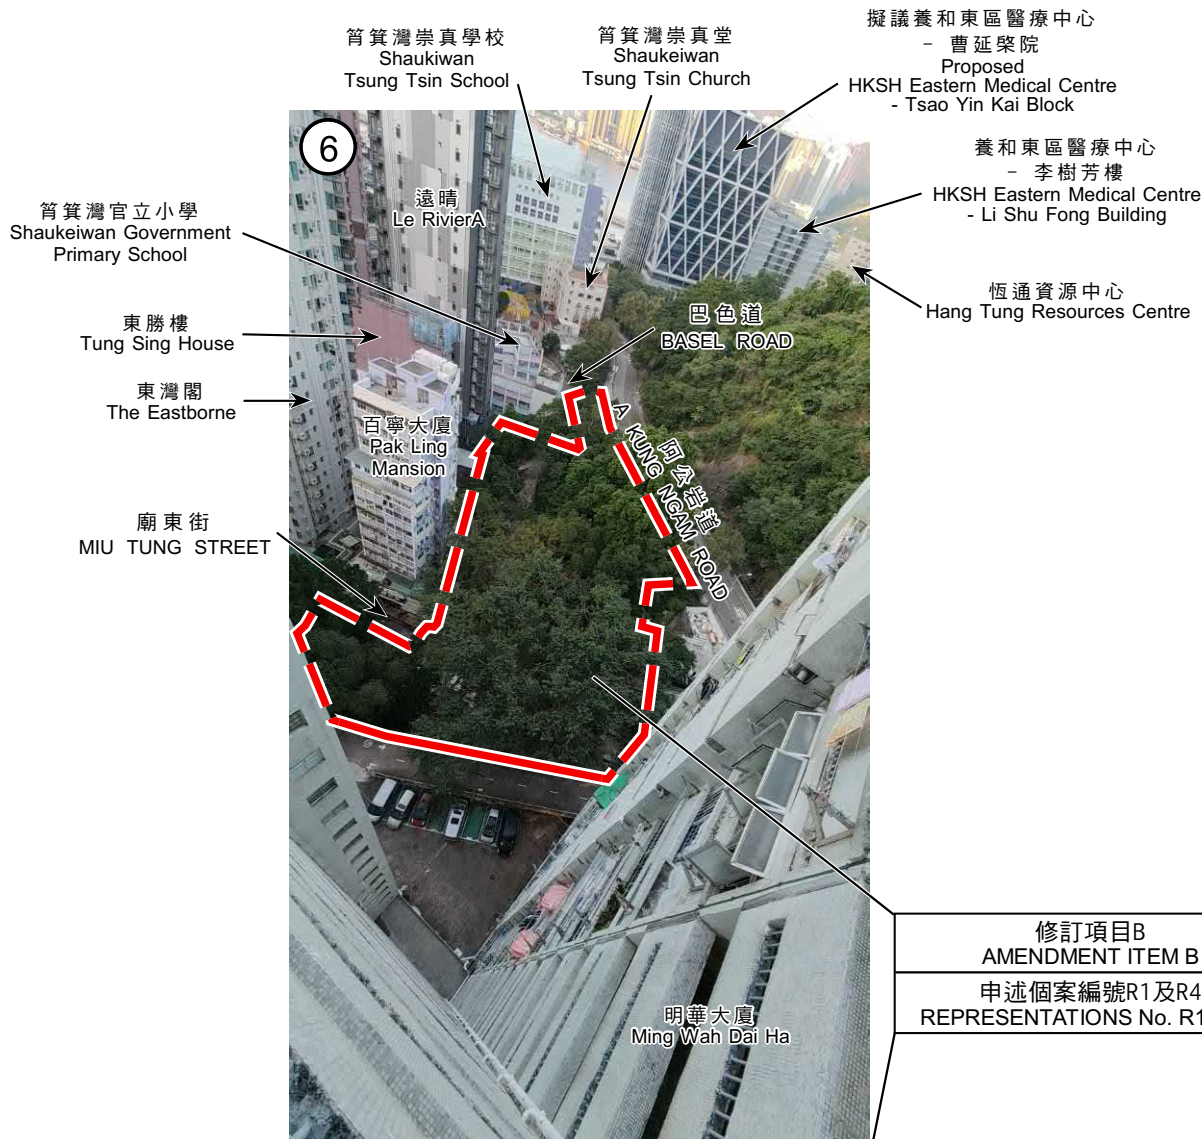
筲箕灣崇真學校
Shaukiwan
Tsung Tsin School

筲箕灣崇真堂
Shaukiwan
Tsung Tsin Church

擬議養和東區醫療中心
– 曹延棨院
Proposed
HKSH Eastern Medical Centre
- Tsao Yin Kai Block

養和東區醫療中心
– 李樹芳樓
HKSH Eastern Medical Centre
- Li Shu Fong Building

恆通資源中心
Hang Tung Resources Centre

6

遠晴
Le RivierA

筲箕灣官立小學
Shaukeiwan Government
Primary School

東勝樓
Tung Sing House

東灣閣
The Eastborne

巴色道
BASEL ROAD

百寧大廈
Pak Ling
Mansion

阿公岩道
A KUNG NGAM ROAD

廟東街
MIU TUNG STREET

修訂項目B
AMENDMENT ITEM B

申述個案編號R1及R4
REPRESENTATIONS No. R1

明華大廈
Ming Wah Dai Ha